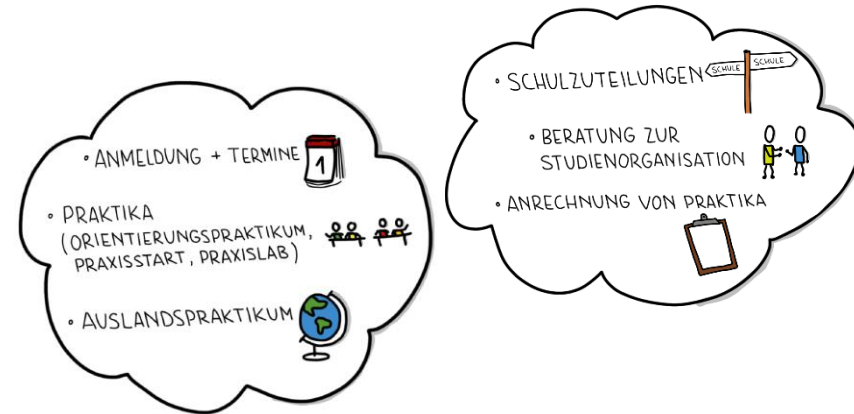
• ANMELDUNG + TERMINE 1

• PRAKTIKA (ORIENTIERUNGSPRAKTIKUM, PRAXISSTART, PRAXISLAB)

• AUSLANDSPRAKTIKUM

• SCHULZUTEILUNGEN SCHULE SCHULE

• BERATUNG ZUR STUDIENORGANISATION

• ANRECHNUNG VON PRAKTIKA